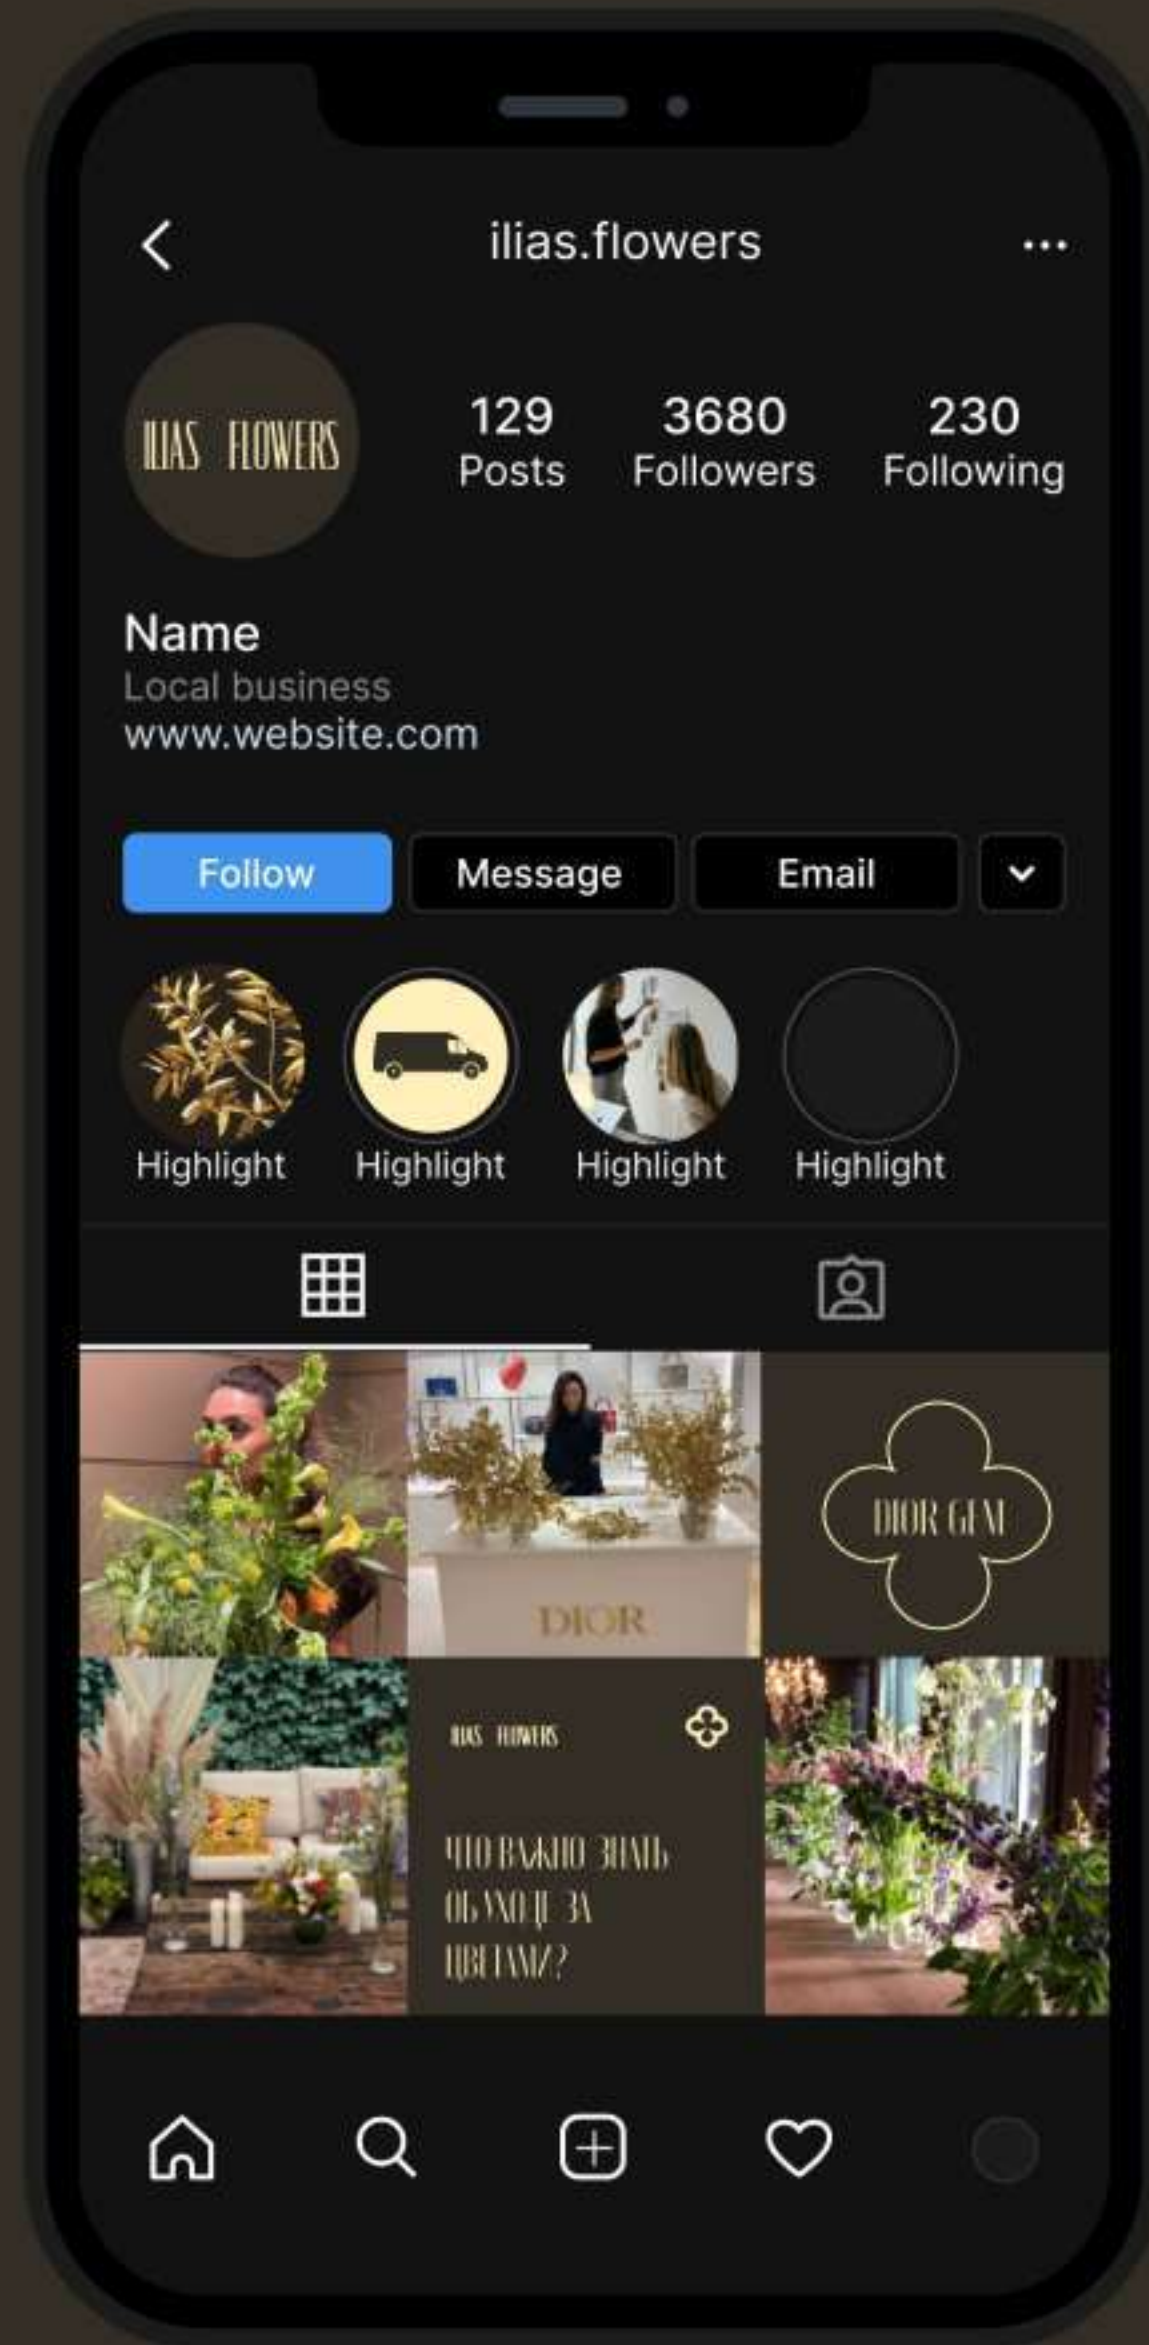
ilias.flowers

ILIAS FLOWERS

129 Posts
3680 Followers
230 Following

Name
Local business
www.website.com

Follow
Message
Email

Highlight
Highlight
Highlight
Highlight

DIOR

DIOR GEM

ILIAS FLOWERS

ЧТО ВАЖНО ЗНАТЬ ОБ УХОДЕ ЗА ЦВЕТАМИ?